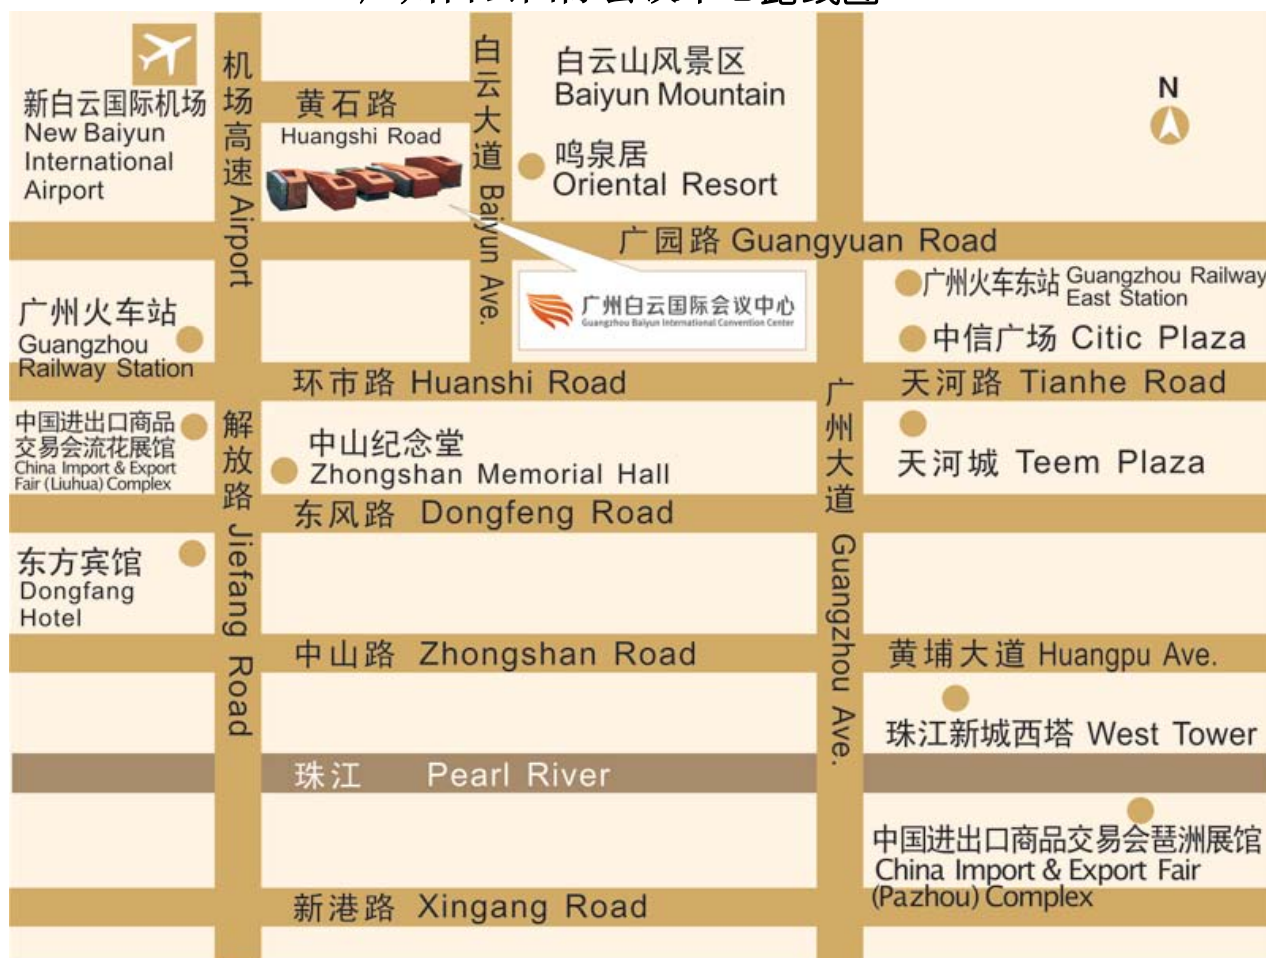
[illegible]

新白云国际机场
New Baiyun International Airport

机场高速 Airport

黄石路
Huangshi Road

白云大道 Baiyun Ave.

白云山风景区
Baiyun Mountain

鸣泉居
Oriental Resort

N

广园路 Guangyuan Road

广州白云国际会议中心
Guangzhou Baiyun International Convention Center

广州火车东站 Guangzhou Railway East Station

中信广场 Citic Plaza

广州火车站
Guangzhou Railway Station

环市路 Huanshi Road

广州大道 Guangzhou Ave.

天河路 Tianhe Road

中国进出口商品交易会流花展馆
China Import & Export Fair (Liuhua) Complex

解放路 Jiefang Road

中山纪念堂
Zhongshan Memorial Hall

天河城 Teem Plaza

东风路 Dongfeng Road

东方宾馆
Dongfang Hotel

中山路 Zhongshan Road

黄埔大道 Huangpu Ave.

珠江新城西塔 West Tower

珠江 Pearl River

中国进出口商品交易会琶洲展馆
China Import & Export Fair (Pazhou) Complex

新港路 Xingang Road